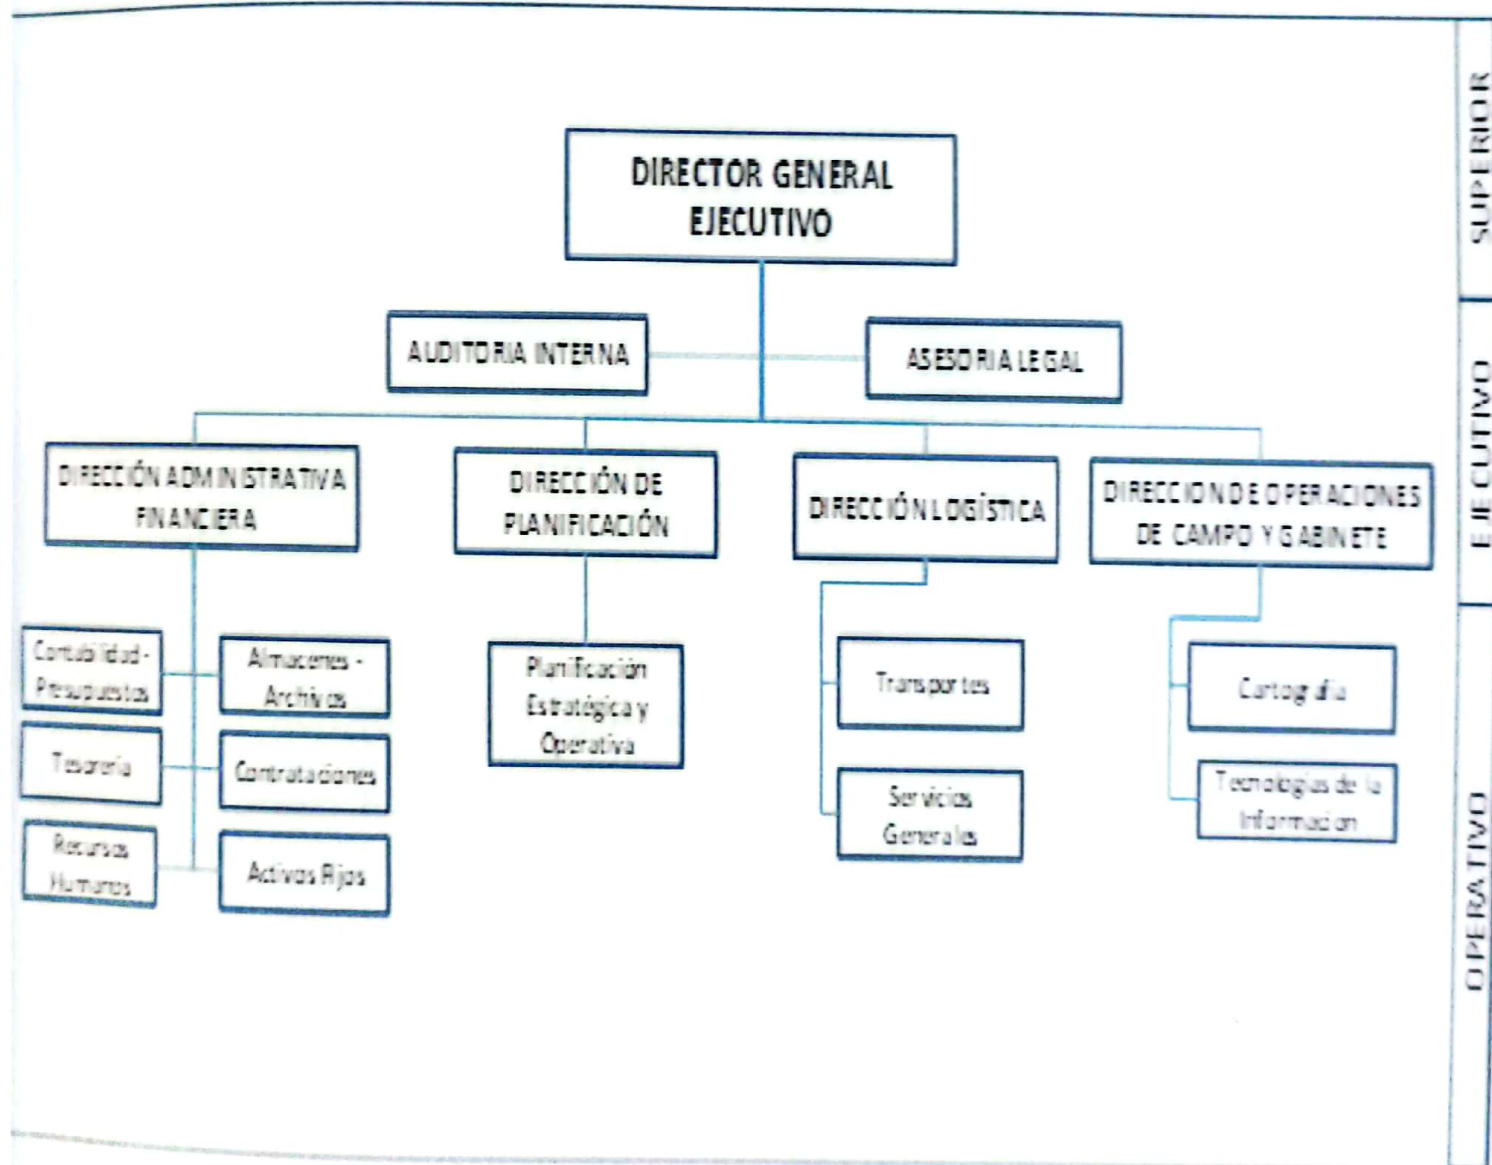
DIRECTOR GENERAL EJECUTIVO

AUDITORIA INTERNA

ASESORIA LEGAL

DIRECCIÓN ADMINISTRATIVA FINANCIERA

DIRECCIÓN DE PLANIFICACIÓN

DIRECCIÓN LOGÍSTICA

DIRECCION DE OPERACIONES DE CAMPO Y GABINETE

Contabilidad - Presupuestos

Almacenes - Archivos

Tesorería

Contrataciones

Recursos Humanos

Activos Fijos

Planificación Estratégica y Operativa

Transportes

Servicios Generales

Cartografía

Tecnologías de la Información

SUPERIOR

EJECUTIVO

OPERATIVO